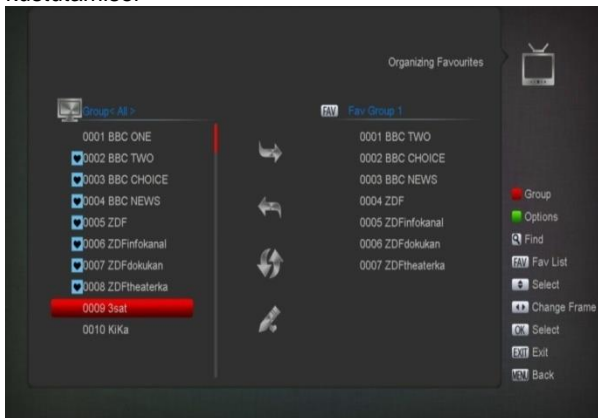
Organizing Favourites

Group< All >

0001 BBC ONE
0002 BBC TWO
0003 BBC CHOICE
0004 BBC NEWS
0005 ZDF
0006 ZDFinfokanal
0007 ZDFdokukan
0008 ZDFtheaterka
0009 3sat
0010 KiKa

FAV Fav Group 1

0001 BBC TWO
0002 BBC CHOICE
0003 BBC NEWS
0004 ZDF
0005 ZDFinfokanal
0006 ZDFdokukan
0007 ZDFtheaterka

Group
Options
Find
FAV Fav List
Select
Change Frame
OK Select
EXIT Exit
MENU Back